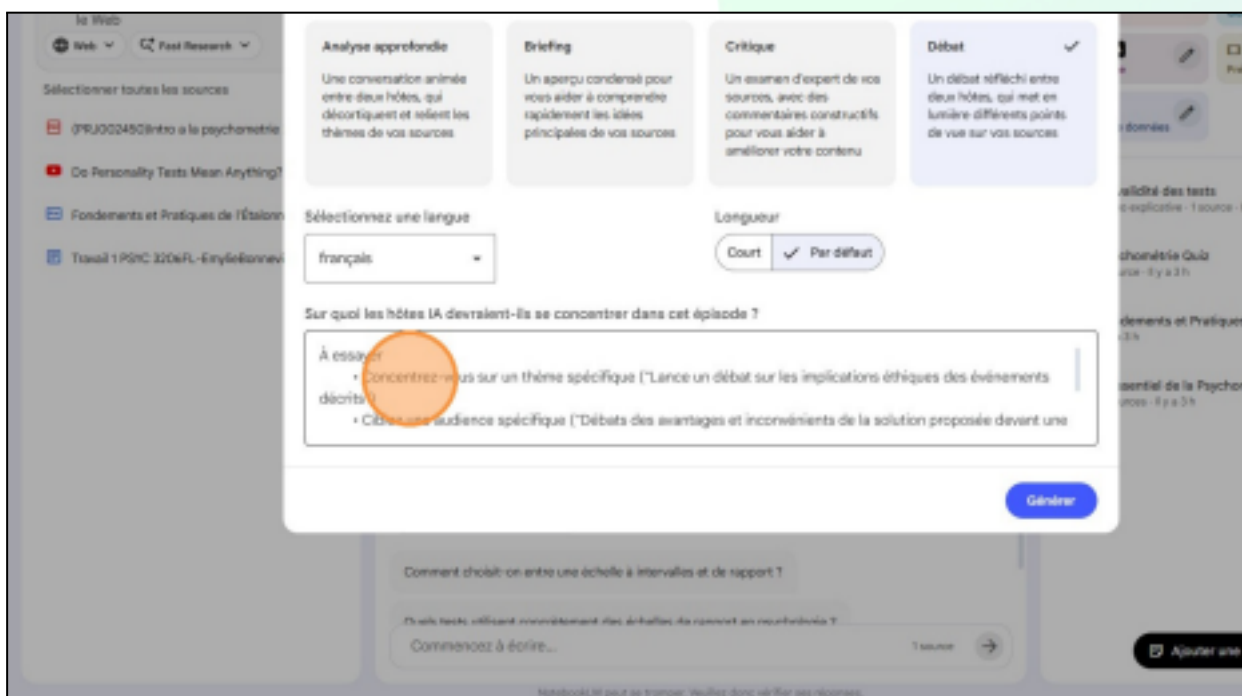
le Web
Web Fast Research
Sélectionner toutes les sources
(PRJ00245G)Intro a la psychometrie
Do Personality Tests Mean Anything?
Fondements et Pratiques de l'Étalonn
Travail 1 PSYC 320 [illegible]

Analyse approfondie
Une conversation animée entre deux hôtes, qui décortiquent et relient les thèmes de vos sources

Briefing
Un aperçu condensé pour vous aider à comprendre rapidement les idées principales de vos sources

Critique
Un examen d'expert de vos sources, avec des commentaires constructifs pour vous aider à améliorer votre contenu

Débat ✓
Un débat réfléchi entre deux hôtes, qui met en lumière différents points de vue sur vos sources

Sélectionnez une langue
français

Longueur
Court ✓ Par défaut

Sur quoi les hôtes IA devraient-ils se concentrer dans cet épisode ?
À essayer
• Concentrez-vous sur un thème spécifique ("Lance un débat sur les implications éthiques des événements décrits")
• Ciblez une audience spécifique ("Débats des avantages et inconvénients de la solution proposée devant une

Générer

données
validité des tests
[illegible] explicative · 1 source
chométrie Quiz
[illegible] · Il y a 3 h
dements et Pratiques
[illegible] 3 h
sentiel de la Psycho
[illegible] · Il y a 3 h

Comment choisit-on entre une échelle à intervalles et de rapport ?
Quels tests utilisent couramment des échelles de rapport en psychologie ?
Commencez à écrire...
1 source
Ajouter une
NotebookLM peut se tromper. Veuillez donc vérifier ses réponses.